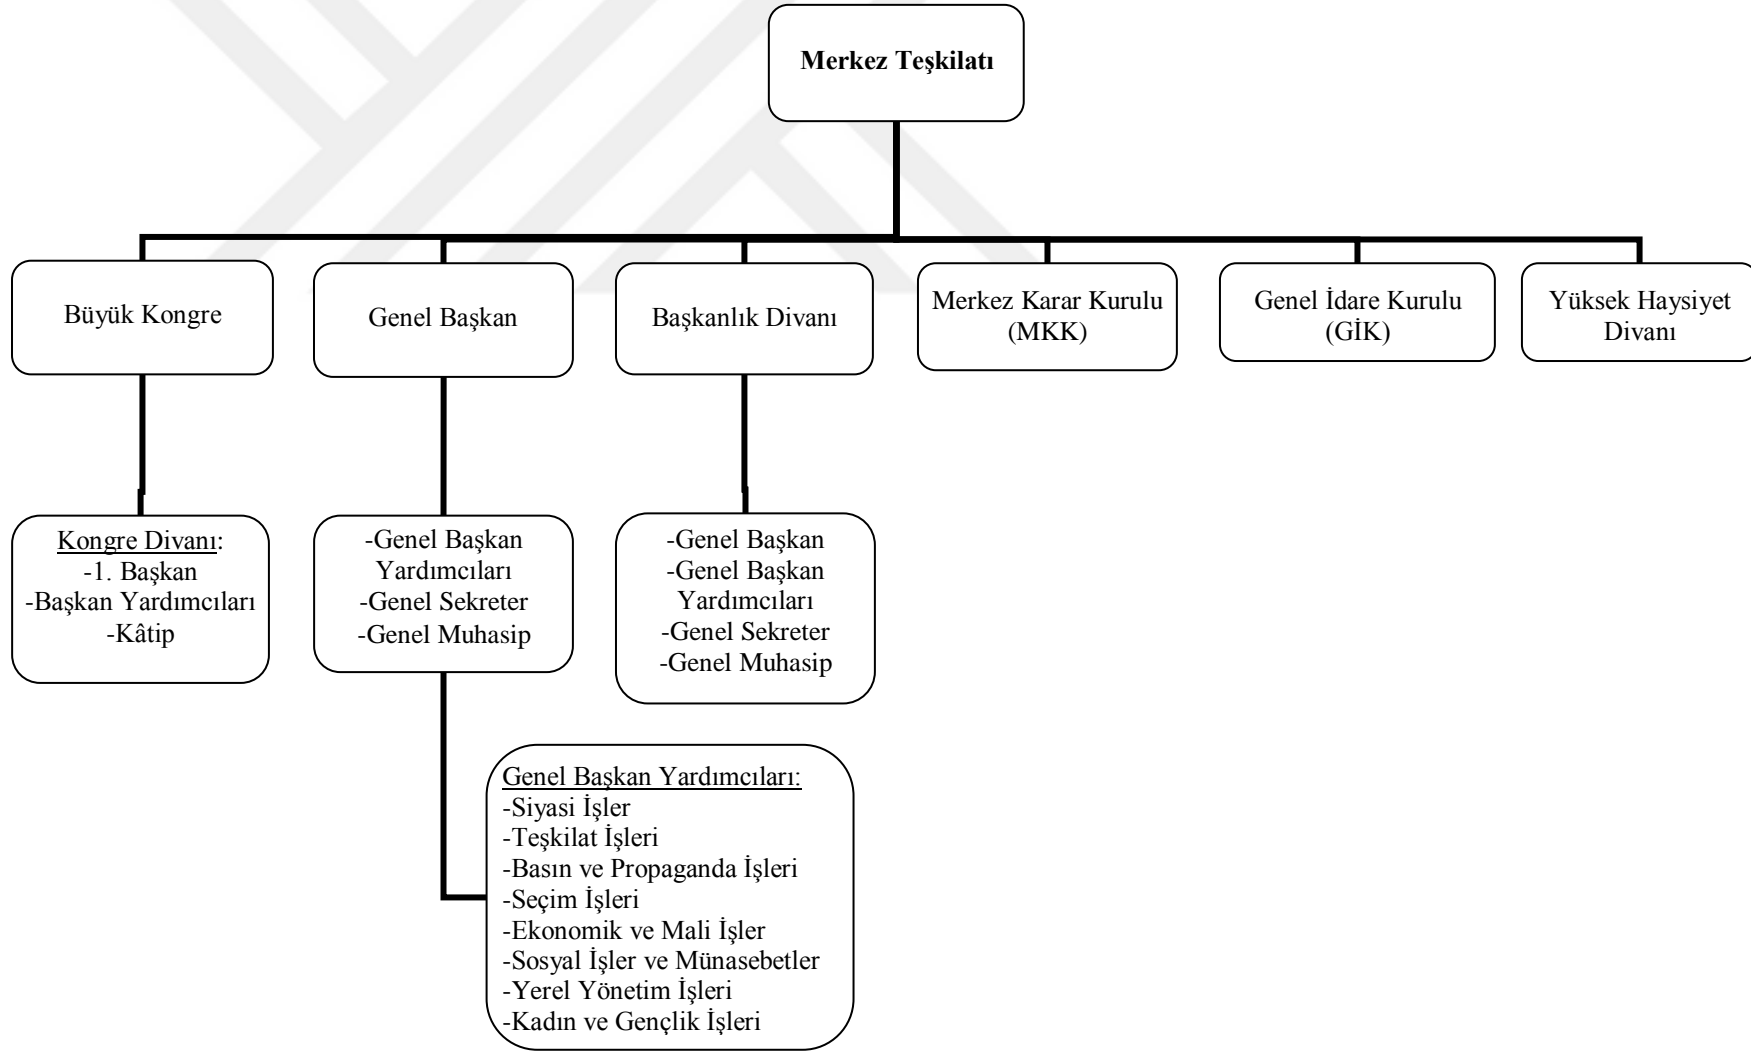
Merkez Teşkilatı

Büyük Kongre

Genel Başkan

Başkanlık Divanı

Merkez Karar Kurulu (MKK)

Genel İdare Kurulu (GİK)

Yüksek Haysiyet Divanı

Kongre Divanı:
-1. Başkan
-Başkan Yardımcıları
-Kâtip

-Genel Başkan Yardımcıları
-Genel Sekreter
-Genel Muhasip

-Genel Başkan
-Genel Başkan Yardımcıları
-Genel Sekreter
-Genel Muhasip

Genel Başkan Yardımcıları:
-Siyasi İşler
-Teşkilat İşleri
-Basın ve Propaganda İşleri
-Seçim İşleri
-Ekonomik ve Mali İşler
-Sosyal İşler ve Münasebetler
-Yerel Yönetim İşleri
-Kadın ve Gençlik İşleri